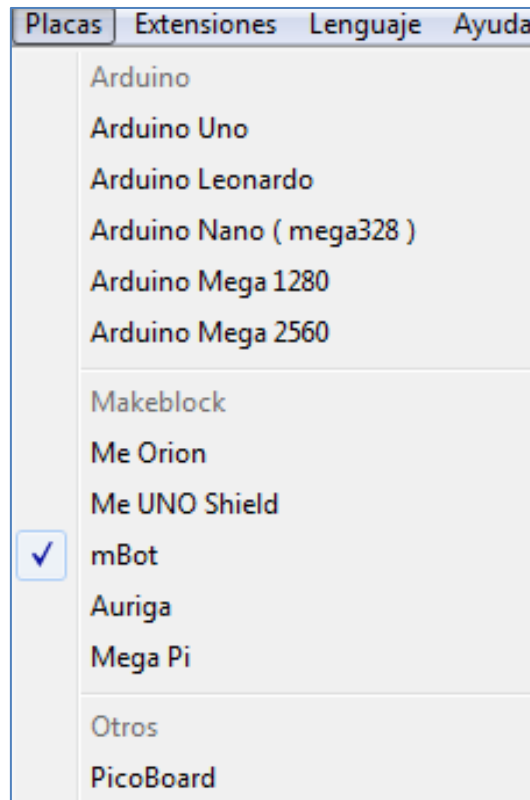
Placas Extensiones Lenguaje Ayuda

Arduino
Arduino Uno
Arduino Leonardo
Arduino Nano ( mega328 )
Arduino Mega 1280
Arduino Mega 2560

Makeblock
Me Orion
Me UNO Shield
✓ mBot
Auriga
Mega Pi

Otros
PicoBoard